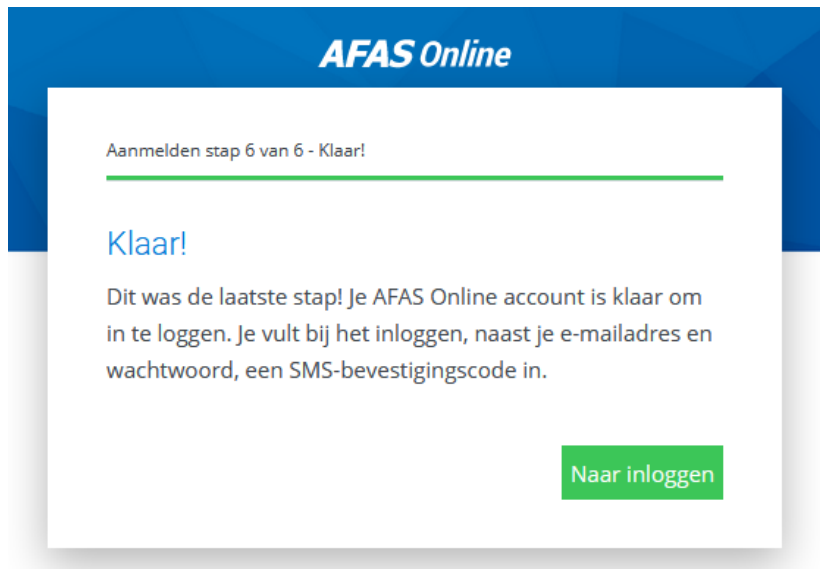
AFAS Online

Aanmelden stap 6 van 6 - Klaar!

Klaar!

Dit was de laatste stap! Je AFAS Online account is klaar om in te loggen. Je vult bij het inloggen, naast je e-mailadres en wachtwoord, een SMS-bevestigingscode in.

Naar inloggen